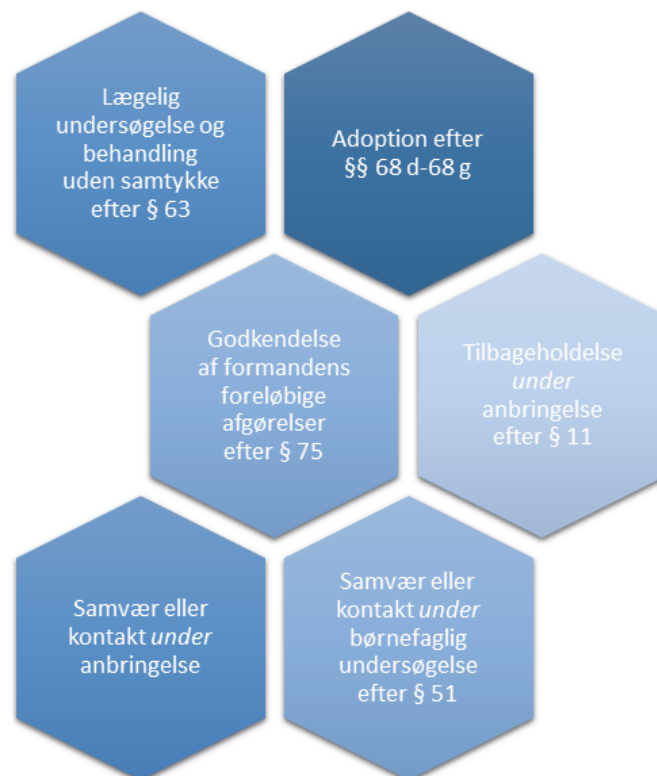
Lægelig undersøgelse og behandling uden samtykke efter § 63

Adoption efter §§ 68 d-68 g

Godkendelse af formandens foreløbige afgørelser efter § 75

Tilbageholdelse *under* anbringelse efter § 11

Samvær eller kontakt *under* anbringelse

Samvær eller kontakt *under* børnefaglig undersøgelse efter § 51